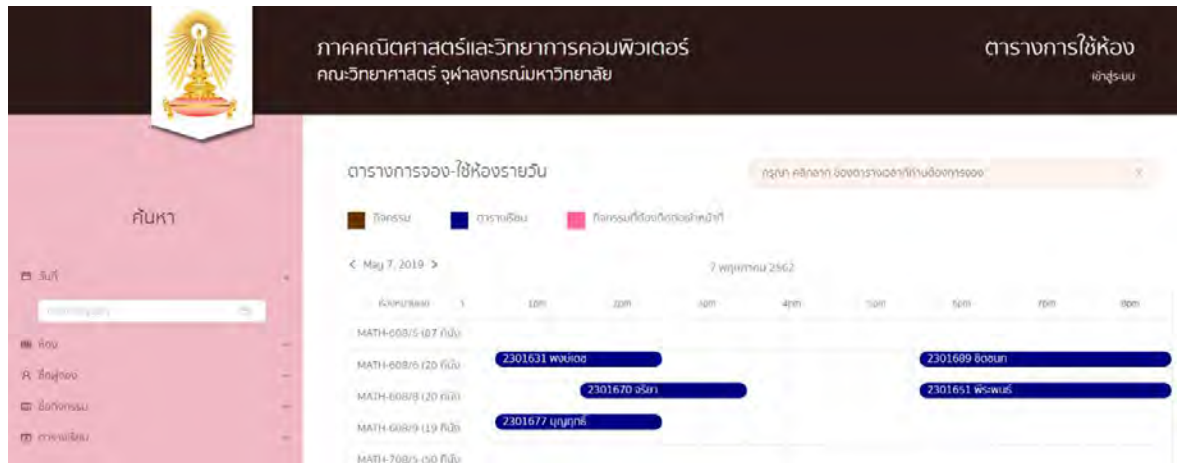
ภาควิชาคณิตศาสตร์และวิทยาการคอมพิวเตอร์
คณะวิทยาศาสตร์ จุฬาลงกรณ์มหาวิทยาลัย

ตารางการใช้ห้อง
เข้าสู่ระบบ

ค้นหา

วันที่
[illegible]
ห้อง
ผู้จอง
ชื่อกิจกรรม
ตารางเรียน

ตารางการจอง-ใช้ห้องรายวัน

กรุณา คลิกลาก ช่องตารางเวลาที่ท่านต้องการจอง

กิจกรรม
ตารางเรียน
กิจกรรมที่ต้องติดต่อเจ้าหน้าที่

< May 7, 2019 >
7 พฤษภาคม 2562

| ห้อง | 10am | 12pm | 1pm | 4pm | 5pm | 6pm | 7pm | 8pm |
|---|---|---|---|---|---|---|---|---|
| MATH-608/5 (67 ที่นั่ง) | | | | | | | | |
| MATH-608/6 (20 ที่นั่ง) | 2301631 พงษ์เดช | | | | | 2301689 ธิดชนก | | |
| MATH-608/8 (20 ที่นั่ง) | | 2301670 จริยา | | | | 2301651 พีระพนธ์ | | |
| MATH-608/9 (19 ที่นั่ง) | 2301677 บุญฤทธิ์ | | | | | | | |
| MATH-708/5 (50 ที่นั่ง) | | | | | | | | |